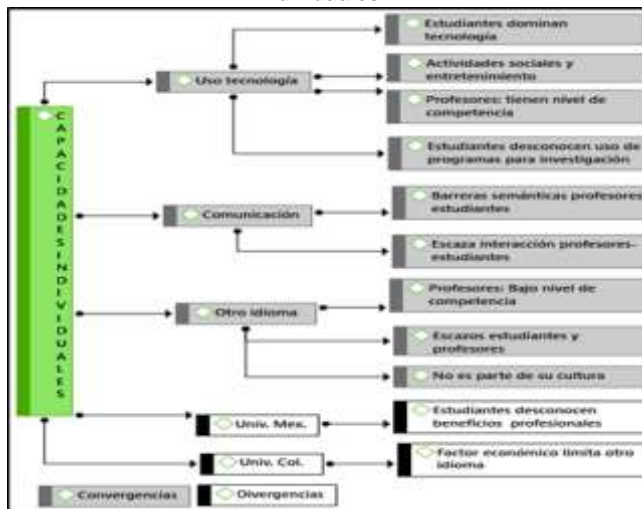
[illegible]

CAPACIDADES INDIVIDUALES

Uso tecnología

Estudiantes dominan tecnología

Actividades sociales y entretenimiento

Profesores: tienen nivel de competencia

Estudiantes desconocen uso de programas para investigación

Comunicación

Barreras semánticas profesores estudiantes

Escaza interacción profesores-estudiantes

Otro idioma

Profesores: Bajo nivel de competencia

Escazos estudiantes y profesores

No es parte de su cultura

Univ. Mex.

Estudiantes desconocen beneficios profesionales

Univ. Col.

Factor económico limita otro idioma

Convergencias

Divergencias